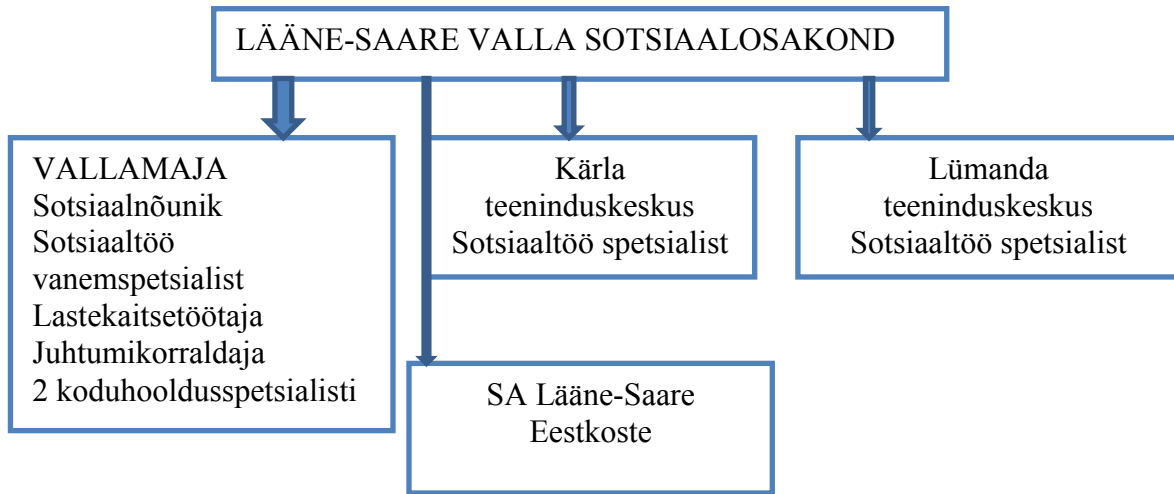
LÄÄNE-SAARE VALLA SOTSIAALOSAKOND

VALLAMAJA
Sotsiaalnõunik
Sotsiaaltöö vanemspetsialist
Lastekaitsetöötaja
Juhtumikorraldaja
2 koduhooldusspetsialisti

Kärla teeninduskeskus
Sotsiaaltöö spetsialist

Lümanda teeninduskeskus
Sotsiaaltöö spetsialist

SA Lääne-Saare Eestkoste